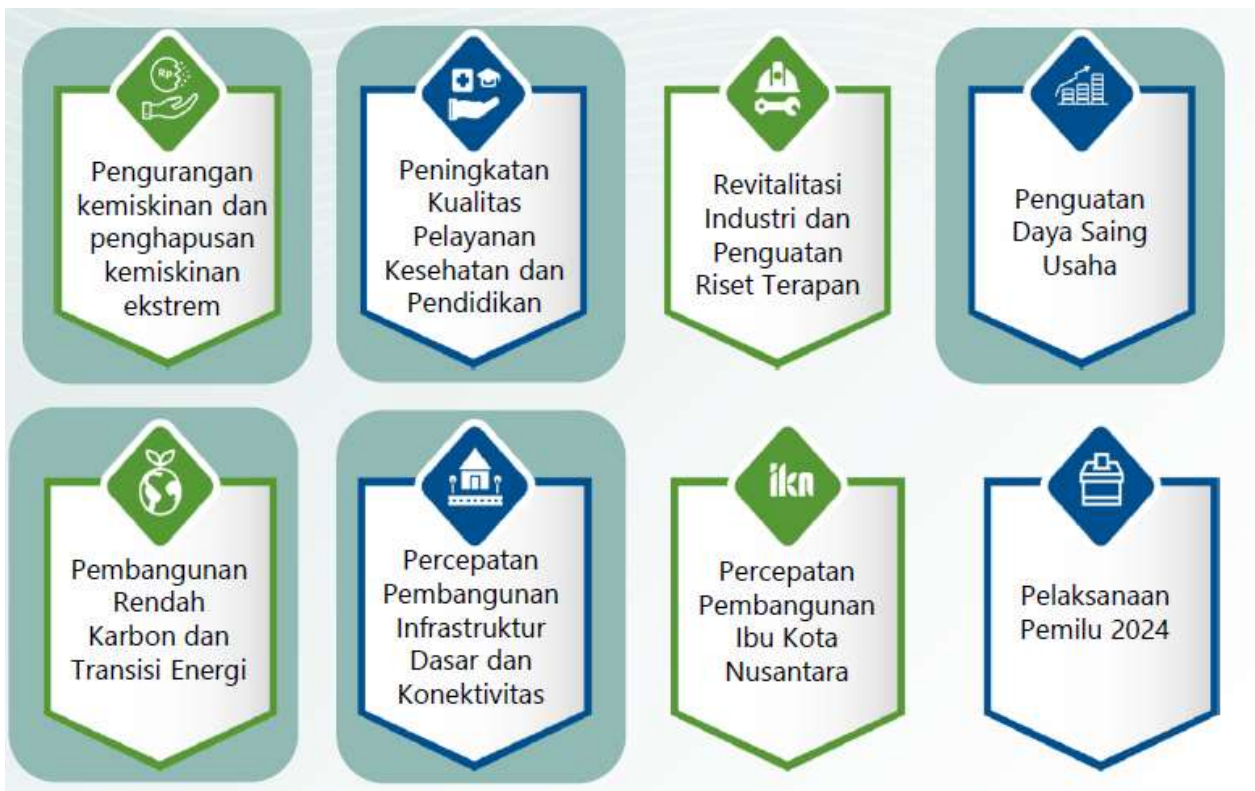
Rp

Pengurangan kemiskinan dan penghapusan kemiskinan ekstrem

Peningkatan Kualitas Pelayanan Kesehatan dan Pendidikan

Revitalitasi Industri dan Penguatan Riset Terapan

Penguatan Daya Saing Usaha

Pembangunan Rendah Karbon dan Transisi Energi

Percepatan Pembangunan Infrastruktur Dasar dan Konektivitas

ikn

Percepatan Pembangunan Ibu Kota Nusantara

Pelaksanaan Pemilu 2024